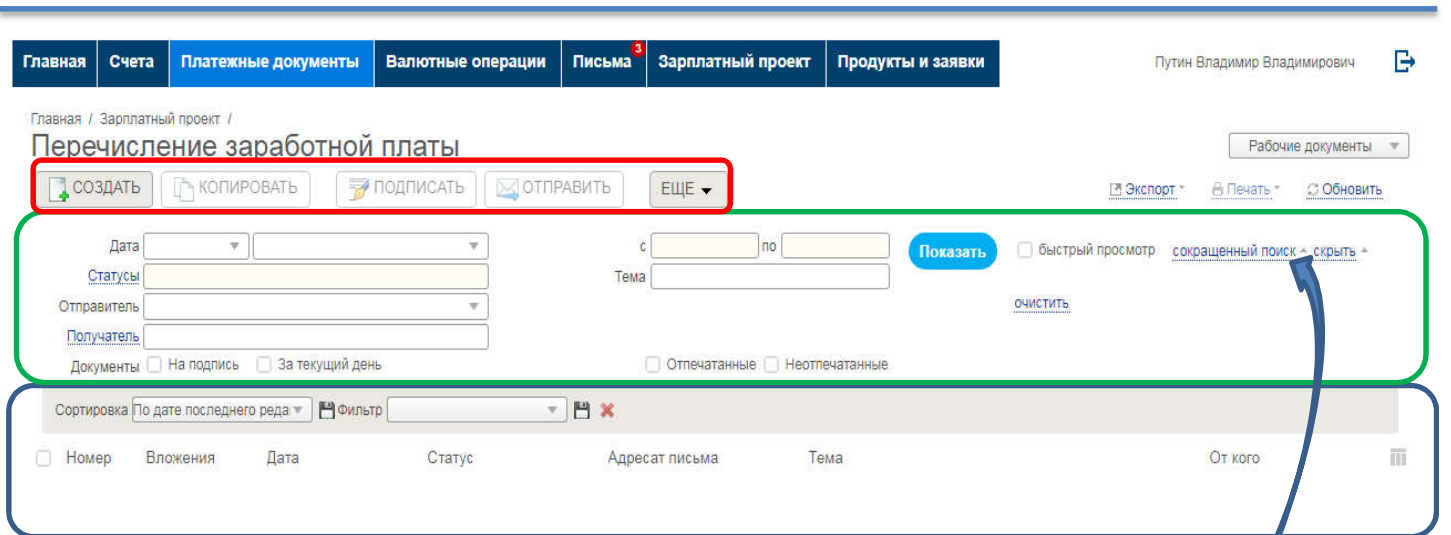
Главная | Счета | Платежные документы | Валютные операции | Письма 3 | Зарплатный проект | Продукты и заявки

Путин Владимир Владимирович

Главная / Зарплатный проект /

Перечисление заработной платы

Рабочие документы

СОЗДАТЬ КОПИРОВАТЬ ПОДПИСАТЬ ОТПРАВИТЬ ЕЩЕ

Экспорт Печать Обновить

Дата
с по
Показать
быстрый просмотр сокращенный поиск скрыть
Статусы
Тема
Отправитель
очистить
Получатель
Документы На подпись За текущий день
Отпечатанные Неотпечатанные

Сортировка По дате последнего реда Фильтр

| Номер | Вложения | Дата | Статус | Адресат письма | Тема | От кого |
|---|---|---|---|---|---|---|